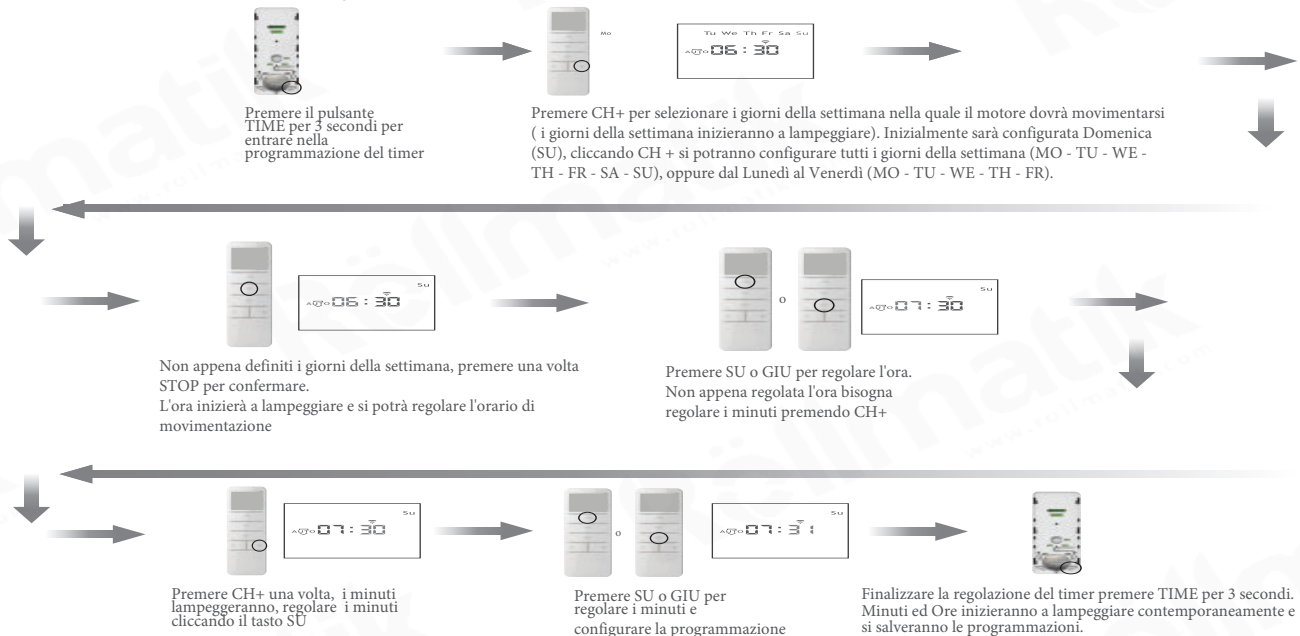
Premere il pulsante TIME per 3 secondi per entrare nella programmazione del timer

Mo

Tu We Th Fr Sa Su

AUTO 06:30

Premere CH+ per selezionare i giorni della settimana nella quale il motore dovrà movimentarsi ( i giorni della settimana inizieranno a lampeggiare). Inizialmente sarà configurata Domenica (SU), cliccando CH + si potranno configurare tutti i giorni della settimana (MO - TU - WE - TH - FR - SA - SU), oppure dal Lunedì al Venerdì (MO - TU - WE - TH - FR).

Su

AUTO 06:30

Non appena definiti i giorni della settimana, premere una volta STOP per confermare.
L'ora inizierà a lampeggiare e si potrà regolare l'orario di movimentazione

o

Su

AUTO 07:30

Premere SU o GIU per regolare l'ora.
Non appena regolata l'ora bisogna regolare i minuti premendo CH+

Su

AUTO 07:30

Premere CH+ una volta, i minuti lampeggeranno, regolare i minuti cliccando il tasto SU

o

Su

AUTO 07:31

Premere SU o GIU per regolare i minuti e configurare la programmazione

Finalizzare la regolazione del timer premere TIME per 3 secondi. Minuti ed Ore inizieranno a lampeggiare contemporaneamente e si salveranno le programmazioni.